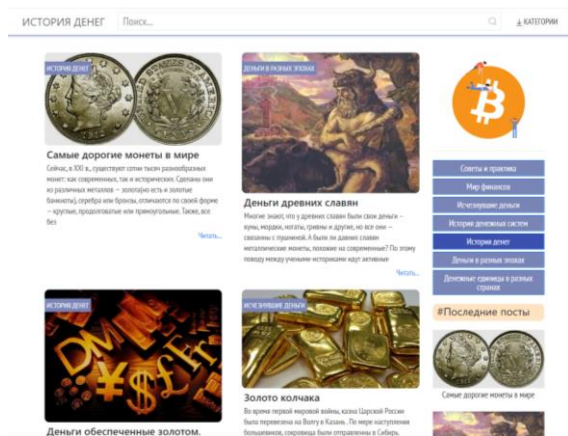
ИСТОРИЯ ДЕНЕГ

Поиск...

КАТЕГОРИИ

ИСТОРИЯ ДЕНЕГ

Самые дорогие монеты в мире

Сейчас, в XXI в., существует сотни тысяч разнообразных монет: как современных, так и исторических. Сделаны они из различных металлов — золота(но есть и золотые банкноты), серебра или бронзы, отличаются по своей форме – круглые, продолговатые или прямоугольные. Также, все без

Читать...

ДЕНЬГИ В РАЗНЫХ ЭПОХАХ

Деньги древних славян

Многие знают, что у древних славян были свои деньги – куны, мордки, ногаты, гривны и другие, но все они – связанны с гривной. А были ли давних славян металлические монеты, похожие на современные? По этому поводу между учеными историками идут активные

Читать...

Советы и практика

Мир финансов

Исчезнувшие деньги

Истории денежных систем

История денег

Деньги в разных эпохах

Денежные единицы в разных странах

ИСТОРИЯ ДЕНЕГ

Деньги обеспеченные золотом.

ИСЧЕЗНУВШИЕ ДЕНЬГИ

Золото колчака

Во время первой мировой войны, казна Царской России была перевезена на Волгу в Казань. По мере наступления большевиков, сокровища были отправлены в Сибирь.

#Последние посты

Самые дорогие монеты в мире